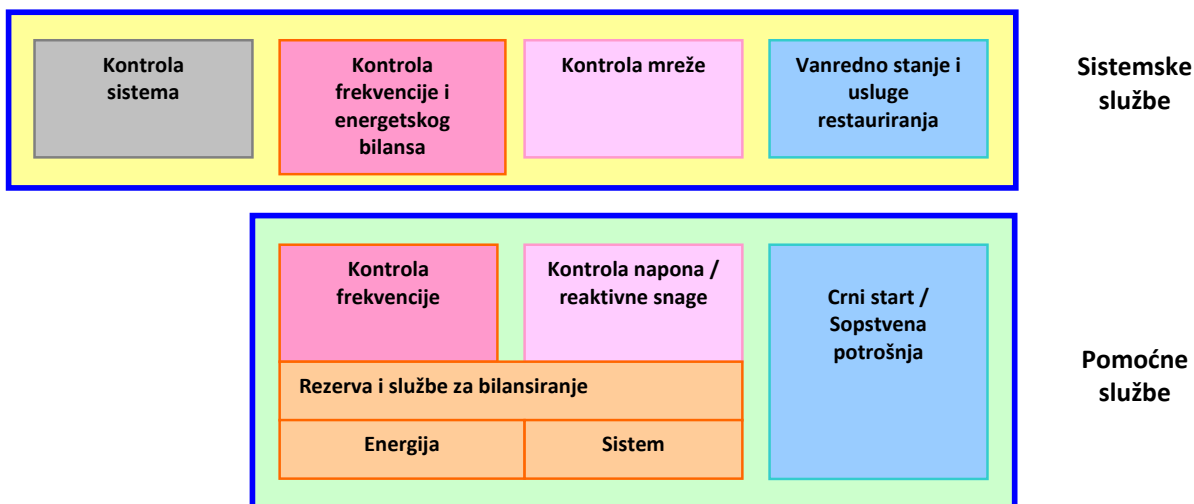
Kontrola sistema

Kontrola frekvencije i energetskog bilansa

Kontrola mreže

Vanredno stanje i usluge restauriranja

Sistemske službe

Kontrola frekvencije

Kontrola napona / reaktivne snage

Crni start / Sopstvena potrošnja

Rezerva i službe za bilansiranje

Energija

Sistem

Pomoćne službe